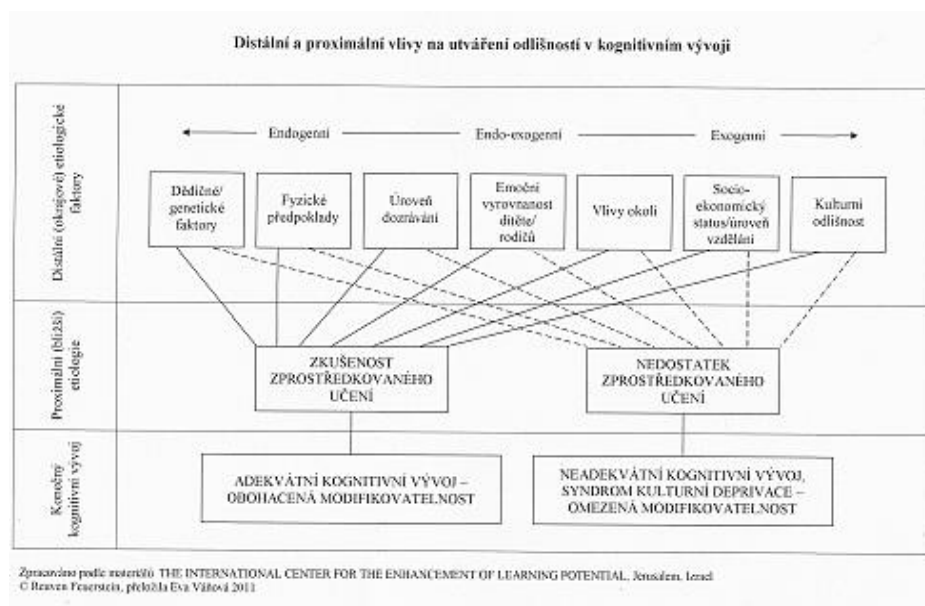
Distální a proximální vlivy na utváření odlišností v kognitivním vývoji

Distální (okrajové) etiologické faktory

Endogenní — Endo-exogenní — Exogenní

Dědičné/ genetické faktory

Fyzické předpoklady

Úroveň dozrávání

Emoční vyrovnanost dítěte/ rodičů

Vlivy okolí

Socio-ekonomický status/úroveň vzdělání

Kulturní odlišnost

Proximální (bližší) etiologie

ZKUŠENOST ZPROSTŘEDKOVANÉHO UČENÍ

NEDOSTATEK ZPROSTŘEDKOVANÉHO UČENÍ

Konečný kognitivní vývoj

ADEKVÁTNÍ KOGNITIVNÍ VÝVOJ – OBOHACENÁ MODIFIKOVATELNOST

NEADEKVÁTNÍ KOGNITIVNÍ VÝVOJ, SYNDROM KULTURNÍ DEPRIVACE – OMEZENÁ MODIFIKOVATELNOST

Zpracováno podle materiálů THE INTERNATIONAL CENTER FOR THE ENHANCEMENT OF LEARNING POTENTIAL, Jerusalem, Israel
© Reuven Feuerstein, přeložila Eva Váňová 2011